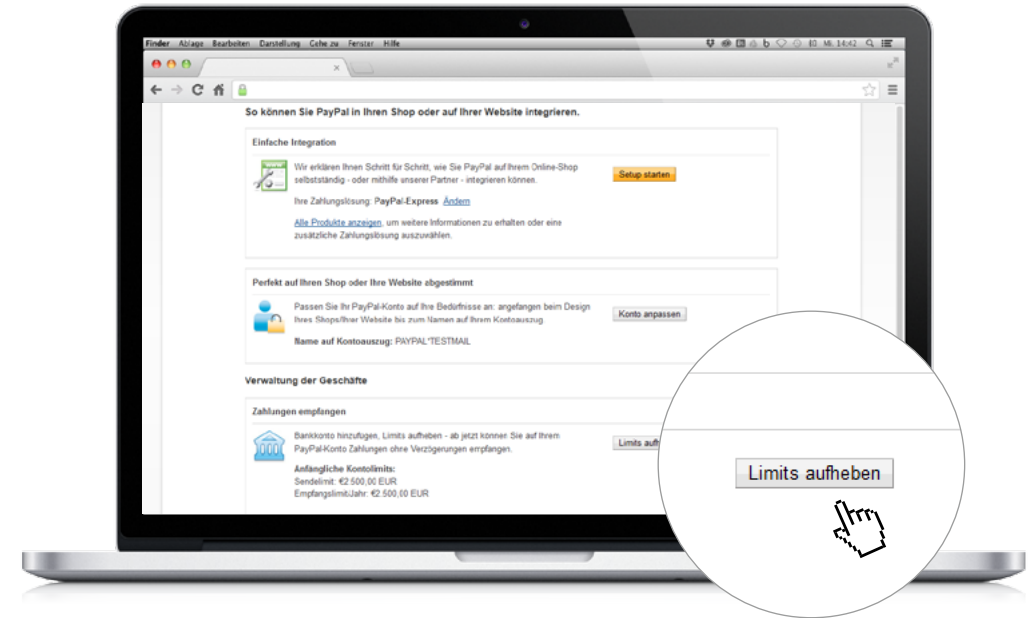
Finder Ablage Bearbeiten Darstellung Gehe zu Fenster Hilfe

Mi. 14:42

So können Sie PayPal in Ihren Shop oder auf Ihrer Website integrieren.

Einfache Integration

Wir erklären Ihnen Schritt für Schritt, wie Sie PayPal auf Ihrem Online-Shop selbstständig - oder mithilfe unserer Partner - integrieren können.

Setup starten

Ihre Zahlungslösung: PayPal-Express Ändern

Alle Produkte anzeigen, um weitere Informationen zu erhalten oder eine zusätzliche Zahlungslösung auszuwählen.

Perfekt auf Ihren Shop oder Ihre Website abgestimmt

Passen Sie Ihr PayPal-Konto auf Ihre Bedürfnisse an: angefangen beim Design Ihres Shops/Ihrer Website bis zum Namen auf Ihrem Kontoauszug.

Konto anpassen

Name auf Kontoauszug: PAYPAL*TESTMAIL

Verwaltung der Geschäfte

Zahlungen empfangen

Bankkonto hinzufügen, Limits aufheben - ab jetzt können Sie auf Ihrem PayPal-Konto Zahlungen ohne Verzögerungen empfangen.

Limits auf

Anfängliche Kontolimits:
Sendelimit: €2.500,00 EUR
Empfangslimit/Jahr: €2.500,00 EUR

Limits aufheben